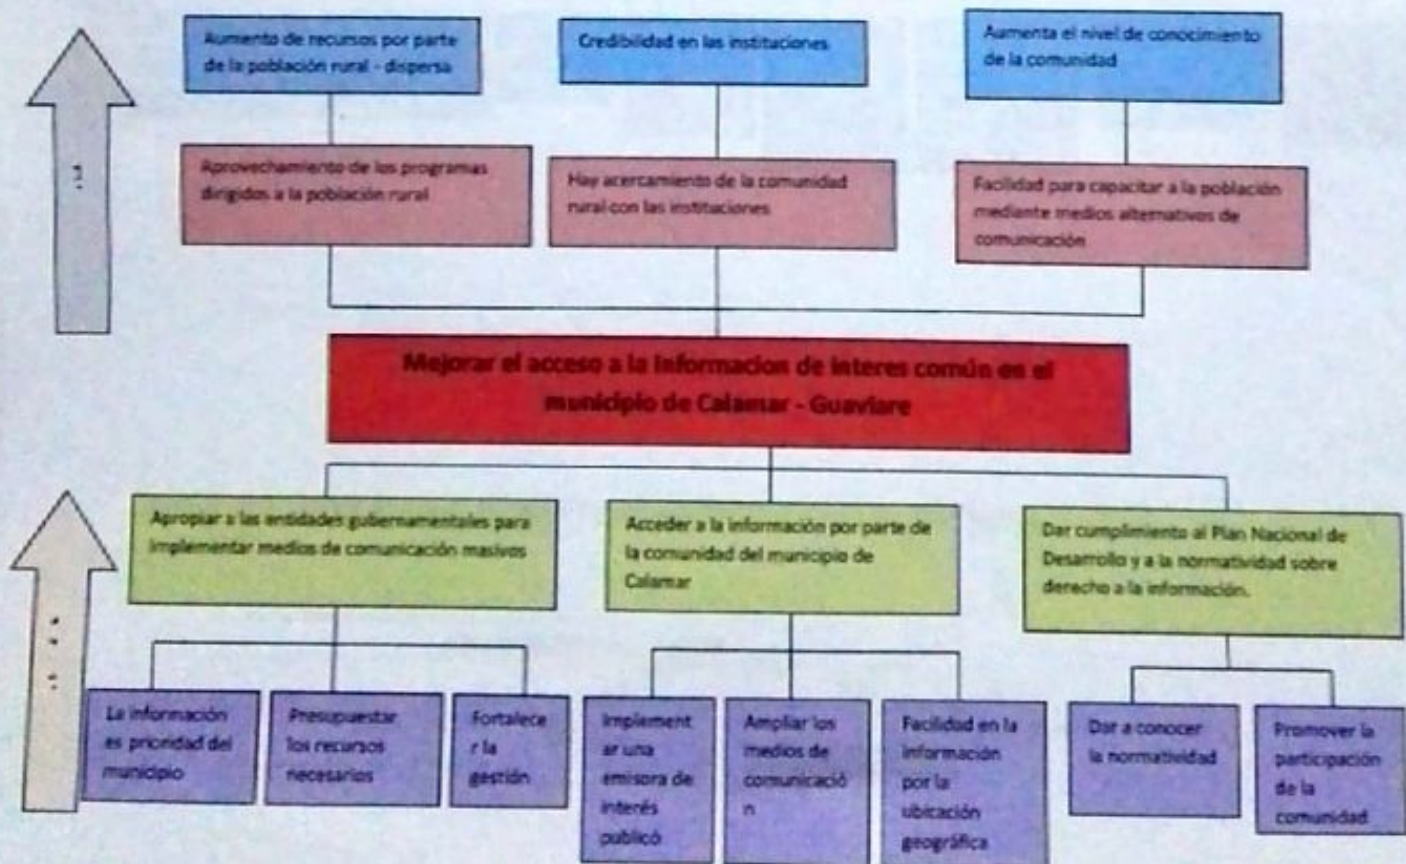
Aumento de recursos por parte de la población rural - dispersa

Credibilidad en las instituciones

Aumenta el nivel de conocimiento de la comunidad

Aprovechamiento de los programas dirigidos a la población rural

Hay acercamiento de la comunidad rural con las instituciones

Facilidad para capacitar a la población mediante medios alternativos de comunicación

Mejorar el acceso a la informacion de interes común en el municipio de Calamar - Guaviare

Apropiar a las entidades gubernamentales para implementar medios de comunicación masivos

Acceder a la información por parte de la comunidad del municipio de Calamar

Dar cumplimiento al Plan Nacional de Desarrollo y a la normatividad sobre derecho a la información.

La información es prioridad del municipio

Presupuestar los recursos necesarios

Fortalecer la gestión

Implementar una emisora de interés publicó

Ampliar los medios de comunicación

Facilidad en la información por la ubicación geográfica

Dar a conocer la normatividad

Promover la participación de la comunidad